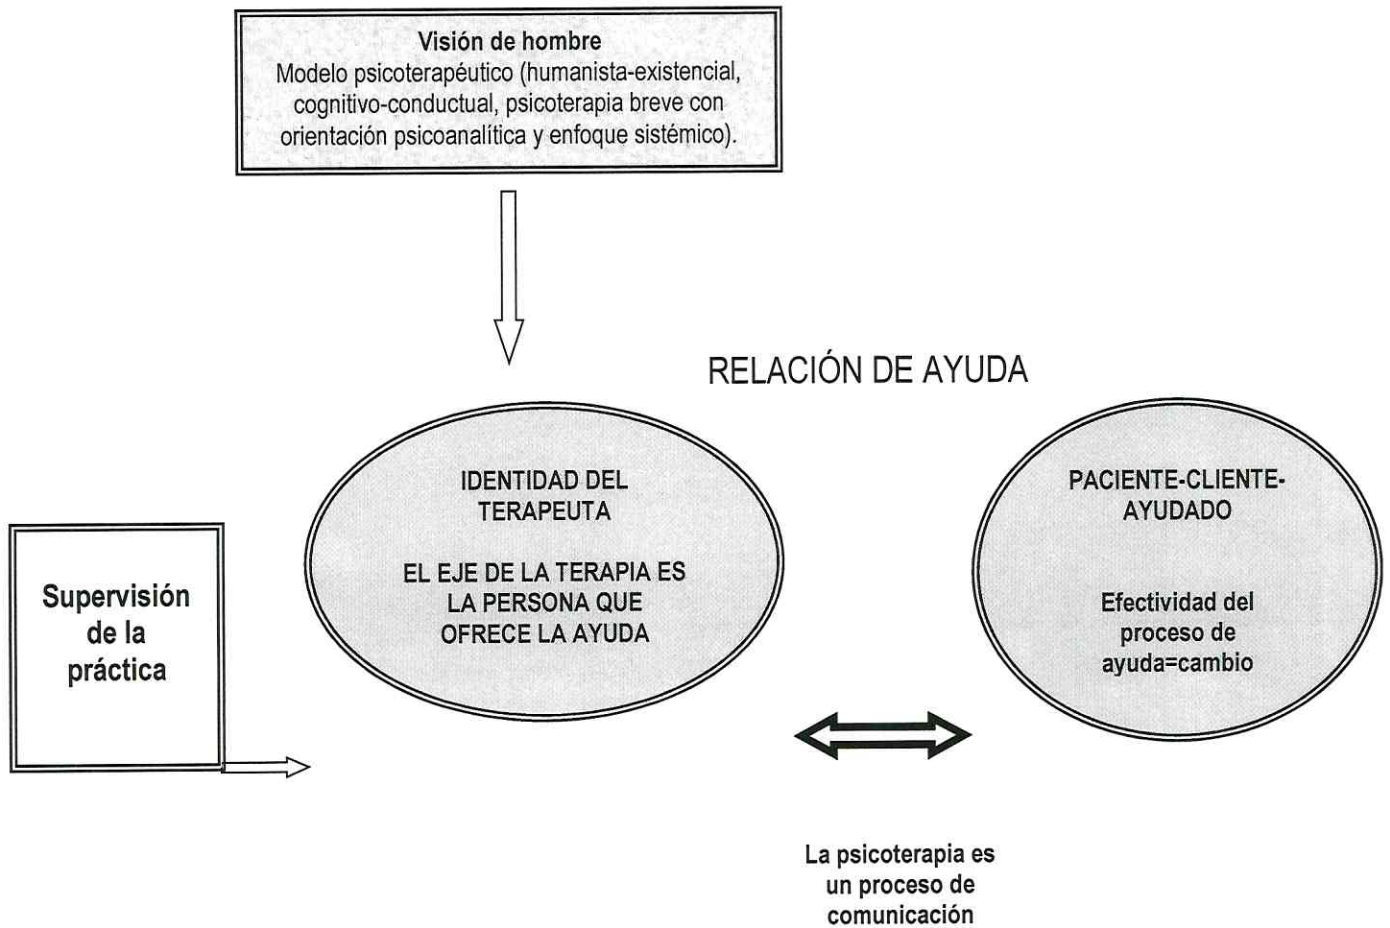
Visión de hombre
Modelo psicoterapéutico (humanista-existencial, cognitivo-conductual, psicoterapia breve con orientación psicoanalítica y enfoque sistémico).

RELACIÓN DE AYUDA

Supervisión de la práctica

IDENTIDAD DEL TERAPEUTA

EL EJE DE LA TERAPIA ES LA PERSONA QUE OFRECE LA AYUDA

PACIENTE-CLIENTE-AYUDADO

Efectividad del proceso de ayuda=cambio

La psicoterapia es un proceso de comunicación